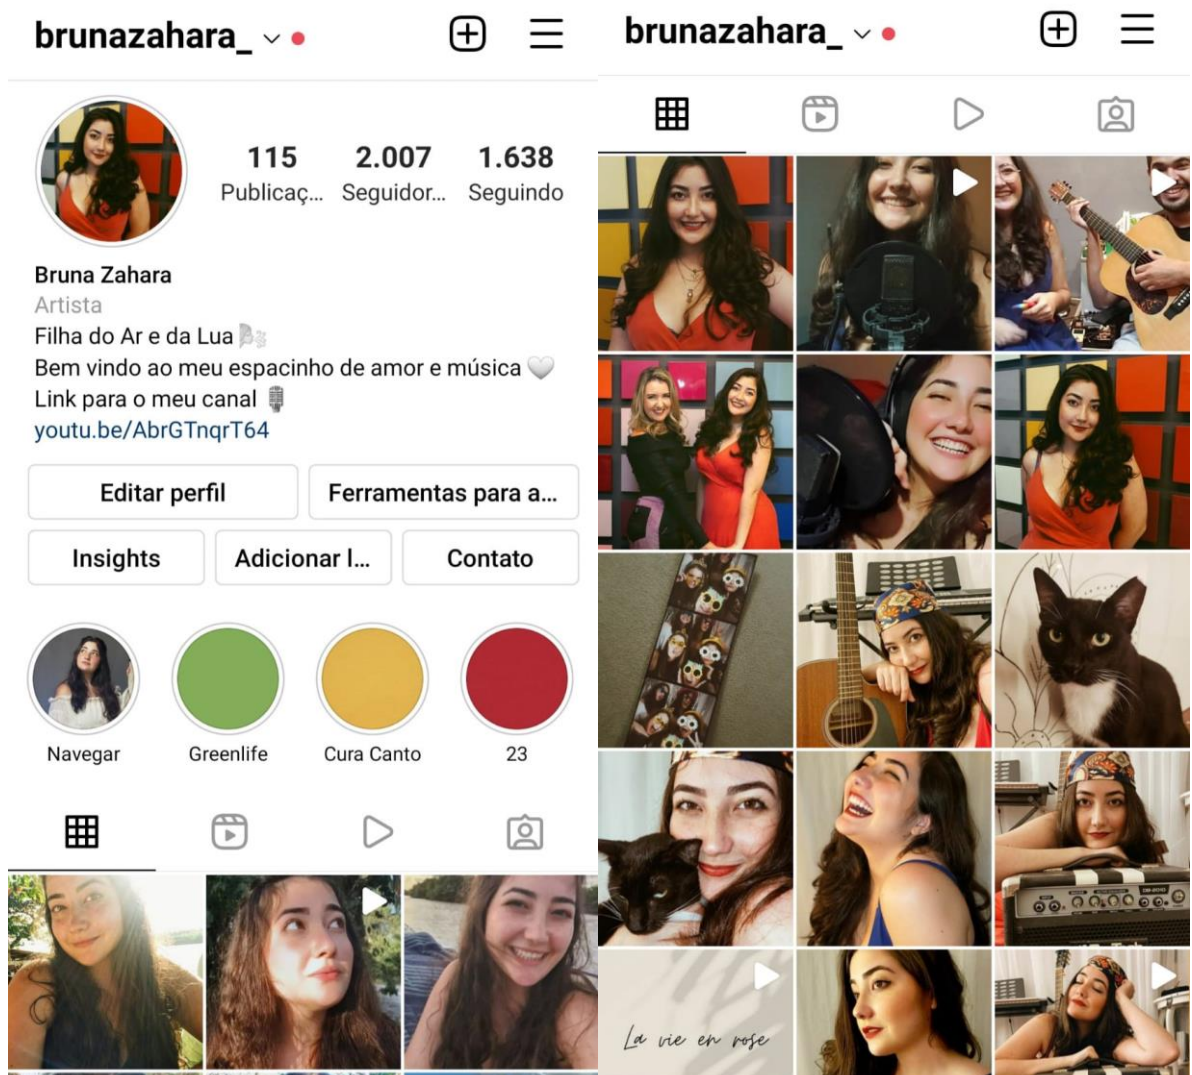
brunazahara_

115 Publicaç...
2.007 Seguidor...
1.638 Seguindo

Bruna Zahara
Artista
Filha do Ar e da Lua
Bem vindo ao meu espacinho de amor e música
Link para o meu canal
youtu.be/AbrGTnqrT64

Editar perfil
Ferramentas para a...
Insights
Adicionar l...
Contato

Navegar
Greenlife
Cura Canto
23

brunazahara_

La vie en rose